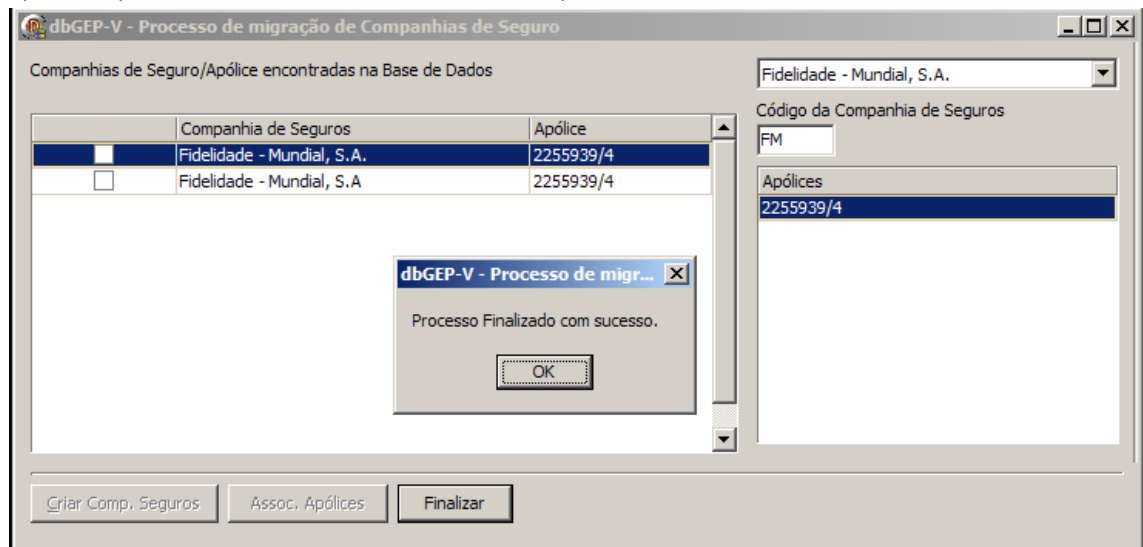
dbGEP-V - Processo de migração de Companhias de Seguro

Companhias de Seguro/Apólice encontradas na Base de Dados

| | Companhia de Seguros | Apólice |
|---|---|---|
| | Fidelidade - Mundial, S.A. | 2255939/4 |
| | Fidelidade - Mundial, S.A | 2255939/4 |

Fidelidade - Mundial, S.A.

Código da Companhia de Seguros

FM

Apólices

2255939/4

dbGEP-V - Processo de migr...

Processo Finalizado com sucesso.

OK

Criar Comp. Seguros

Assoc. Apólices

Finalizar